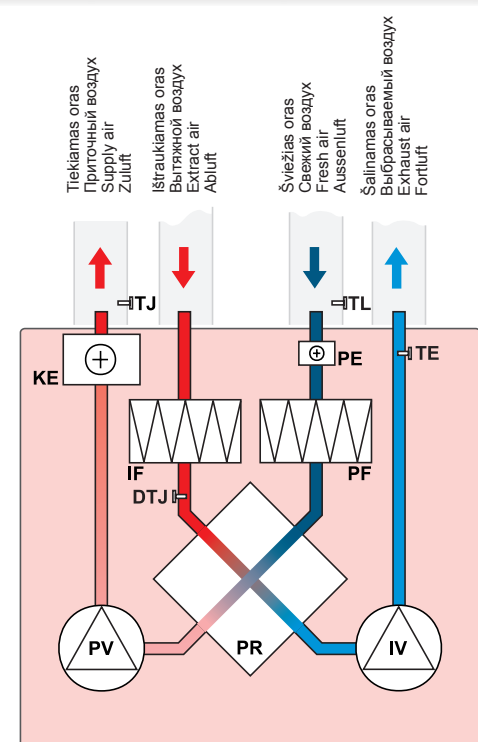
Tiekiamas oras
Приточный воздух
Supply air
Zuluft

Ištraukiamas oras
Вытяжной воздух
Extract air
Abluft

Šviežias oras
Свежий воздух
Fresh air
Aussenluft

Šalinamas oras
Выбрасываемый воздух
Exhaust air
Fortluft

TJ
TL
KE
PE
TE
IF
PF
DTJ
PV
PR
IV